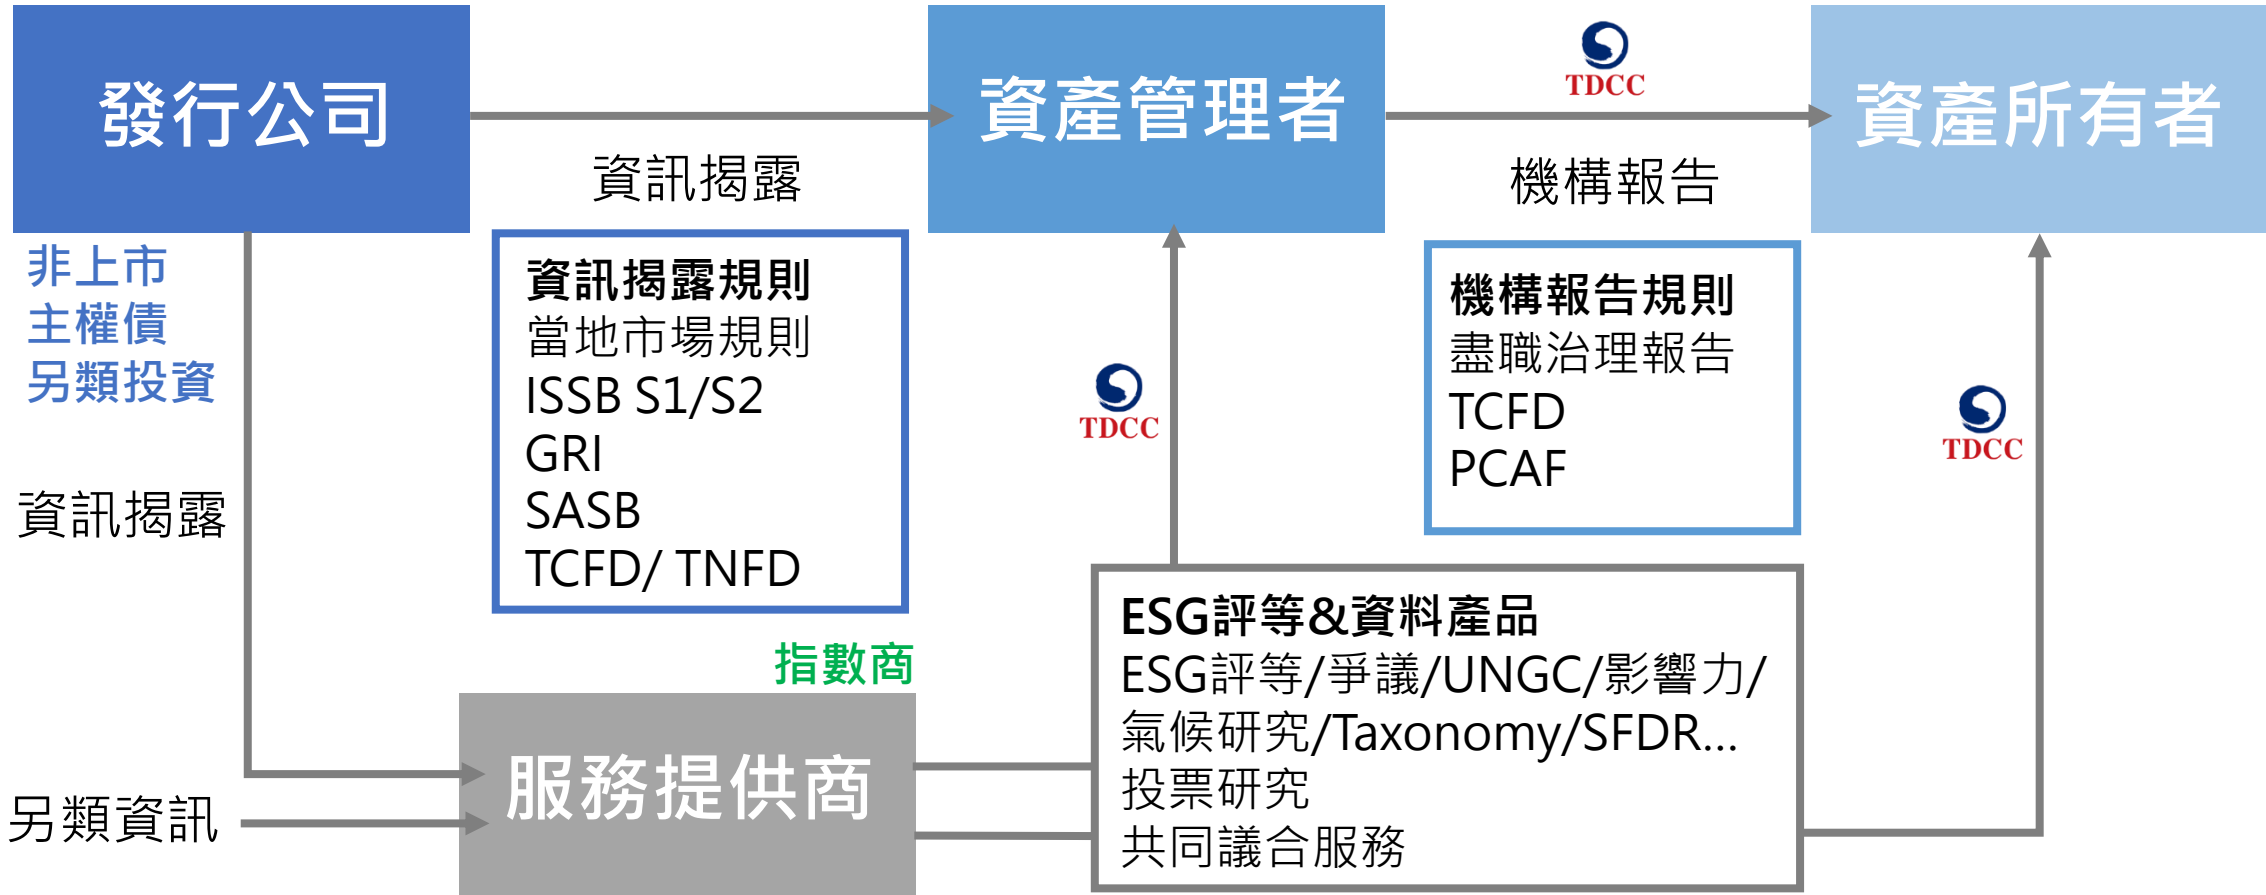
發行公司

資訊揭露

資產管理者

TDCC

機構報告

資產所有者

非上市
主權債
另類投資

資訊揭露規則
當地市場規則
ISSB S1/S2
GRI
SASB
TCFD/ TNFD

TDCC

機構報告規則
盡職治理報告
TCFD
PCAF

TDCC

資訊揭露

指數商

ESG評等&資料產品
ESG評等/爭議/UNGC/影響力/氣候研究/Taxonomy/SFDR...
投票研究
共同議合服務

另類資訊

服務提供商